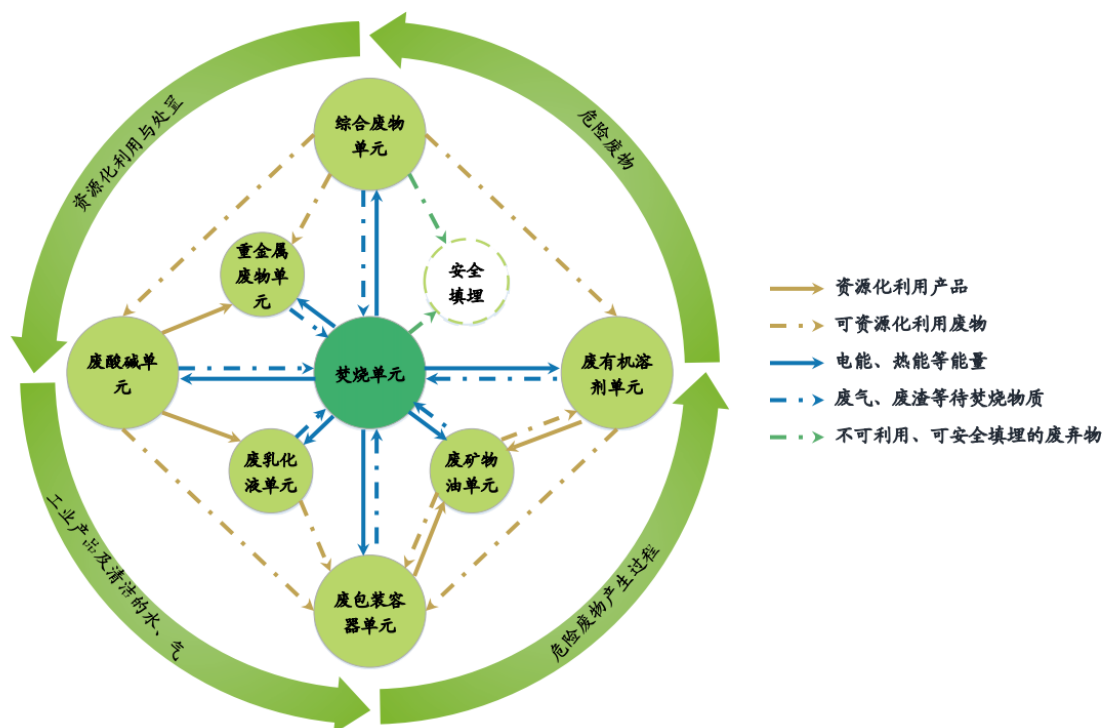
资源化利用与处置

危险废物

工业产品及清洁的水、气

危险废物产生过程

综合废物单元

重金属废物单元

安全填埋

废酸碱单元

焚烧单元

废有机溶剂单元

废乳化液单元

废矿物油单元

废包装容器单元

资源化利用产品
可资源化利用废物
电能、热能等能量
废气、废渣等待焚烧物质
不可利用、可安全填埋的废弃物